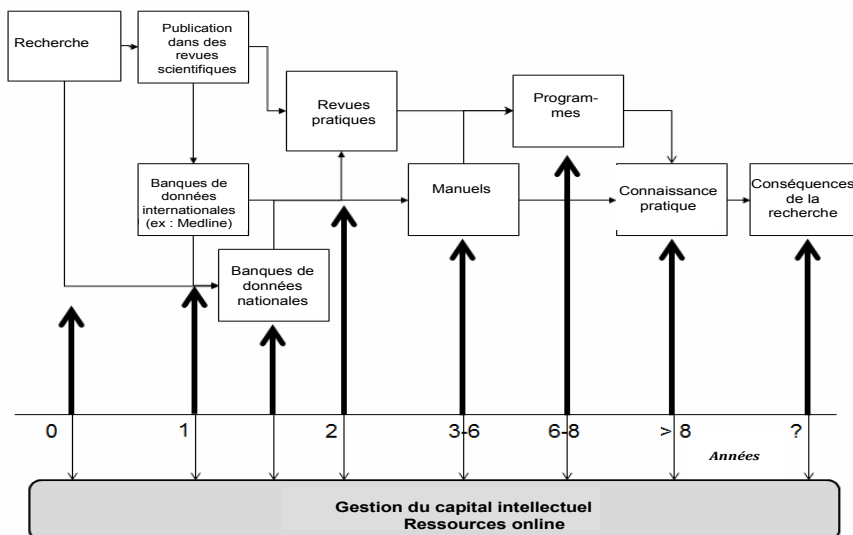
Recherche

Publication dans des revues scientifiques

Revues pratiques

Programmes

Banques de données internationales (ex : Medline)

Manuels

Connaissance pratique

Conséquences de la recherche

Banques de données nationales

0

1

2

3-6

6-8

> 8

?

Années

Gestion du capital intellectuel
Ressources online